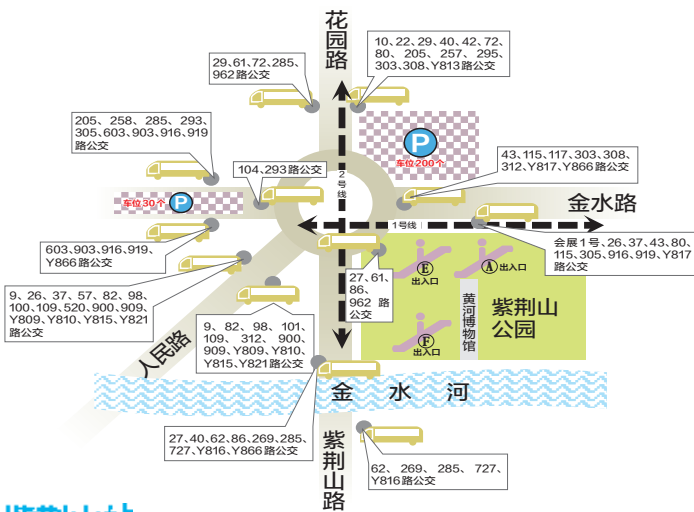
花园路

29、61、72、285、962 路公交

10、22、29、40、42、72、80、205、257、295、303、308、Y813 路公交

205、258、285、293、305、603、903、916、919 路公交

P

车位 200 个

104、293 路公交

43、115、117、303、308、312、Y817、Y866 路公交

2号线

车位 30 个

P

金水路

1号线

603、903、916、919、Y866 路公交

会展 1 号、26、37、43、80、115、305、916、919、Y817、Y866 路公交

E 出入口

A 出入口

9、26、37、57、82、98、100、109、520、900、909、Y809、Y810、Y815、Y821 路公交

27、61、86、962 路公交

黄河博物馆

紫荆山公园

F 出入口

人民路

9、82、98、101、109、312、900、909、Y809、Y810、Y815、Y821 路公交

金 水 河

27、40、62、86、269、285、727、Y816、Y866 路公交

紫荆山路

62、269、285、727、Y816 路公交

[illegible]